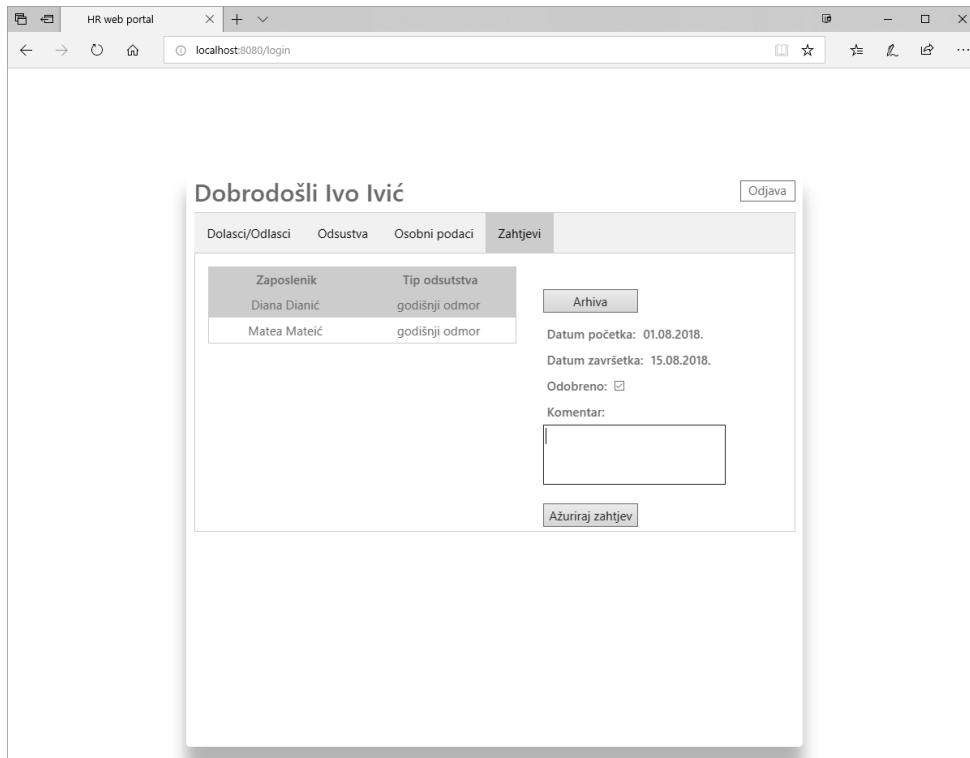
HR web portal

localhost:8080/login

Dobrodošli Ivo Ivić

Odjava

Dolasci/Odlasci Odsustva Osobni podaci Zahtjevi

| Zaposlenik | Tip odsutstva |
|---|---|
| Diana Dianić | godišnji odmor |
| Matea Mateić | godišnji odmor |

Arhiva

Datum početka: 01.08.2018.

Datum završetka: 15.08.2018.

Odobreno: ☑

Komentar:

Ažuriraj zahtjev